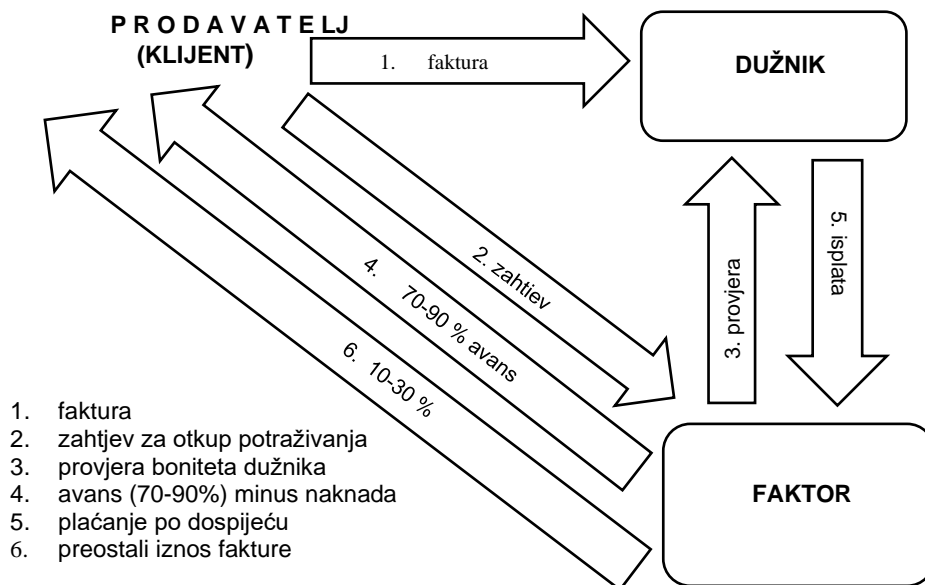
P R O D A V A T E LJ
(KLIJENT)

1. faktura

DUŽNIK

2. zahtiev

4. 70-90 % avans

6. 10-30 %

3. provjera

5. isplata

FAKTOR

1. faktura
2. zahtjev za otkup potraživanja
3. provjera boniteta dužnika
4. avans (70-90%) minus naknada
5. plaćanje po dospijeću
6. preostali iznos fakture